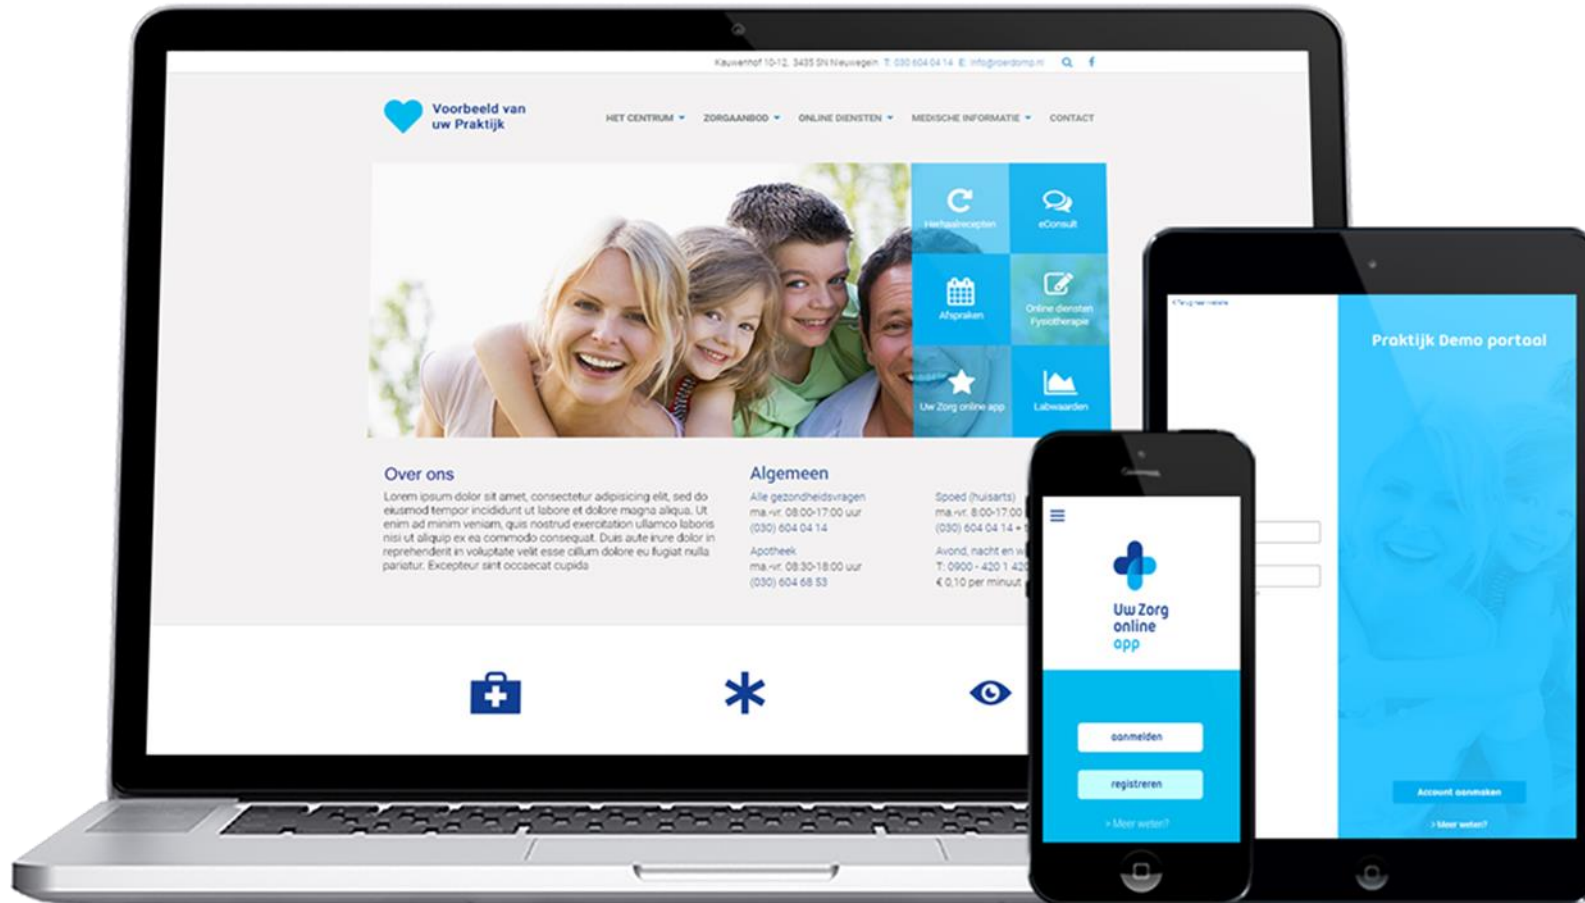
Kauwenhof 10-12, 3435 SN Nieuwegein T: 030 604 04 14 E: info@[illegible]

Voorbeeld van uw Praktijk

HET CENTRUM ▾ ZORGAANBOD ▾ ONLINE DIENSTEN ▾ MEDISCHE INFORMATIE ▾ CONTACT

Herhaalrecepten
eConsult
Afspraken
Online diensten Fysiotherapie
Uw Zorg online app
Labwaarden

Over ons

Lorem ipsum dolor sit amet, consectetur adipisicing elit, sed do eiusmod tempor incididunt ut labore et dolore magna aliqua. Ut enim ad minim veniam, quis nostrud exercitation ullamco laboris nisi ut aliquip ex ea commodo consequat. Duis aute irure dolor in reprehenderit in voluptate velit esse cillum dolore eu fugiat nulla pariatur. Excepteur sint occaecat cupida

Algemeen

Alle gezondheidsvragen
ma.-vr. 08:00-17:00 uur
(030) 604 04 14

Apotheek
ma.-vr. 08:30-18:00 uur
(030) 604 68 53

Spoed (huisarts)
ma.-vr. 8:00-17:00
(030) 604 04 14 + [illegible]

Avond, nacht en w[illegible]
T: 0900 - 420 1 42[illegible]
€ 0,10 per minuut

Uw Zorg online app

aanmelden

registreren

> Meer weten?

Praktijk Demo portaal

Account aanmaken

> Meer weten?